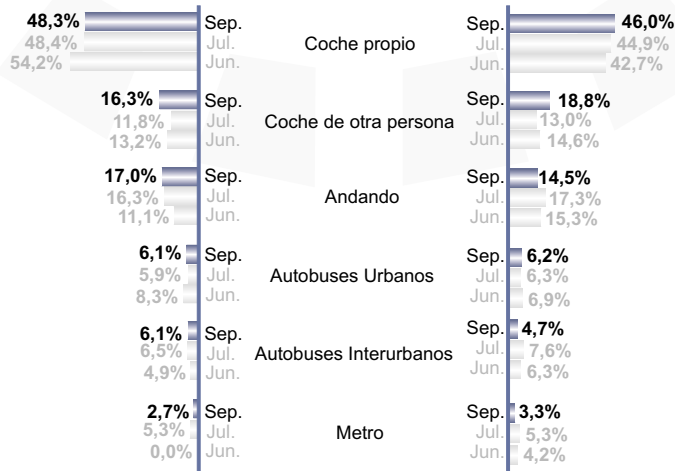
48,3% Sep.
48,4% Jul.
54,2% Jun.
Coche propio
Sep. 46,0%
Jul. 44,9%
Jun. 42,7%

16,3% Sep.
11,8% Jul.
13,2% Jun.
Coche de otra persona
Sep. 18,8%
Jul. 13,0%
Jun. 14,6%

17,0% Sep.
16,3% Jul.
11,1% Jun.
Andando
Sep. 14,5%
Jul. 17,3%
Jun. 15,3%

6,1% Sep.
5,9% Jul.
8,3% Jun.
Autobuses Urbanos
Sep. 6,2%
Jul. 6,3%
Jun. 6,9%

6,1% Sep.
6,5% Jul.
4,9% Jun.
Autobuses Interurbanos
Sep. 4,7%
Jul. 7,6%
Jun. 6,3%

2,7% Sep.
5,3% Jul.
0,0% Jun.
Metro
Sep. 3,3%
Jul. 5,3%
Jun. 4,2%